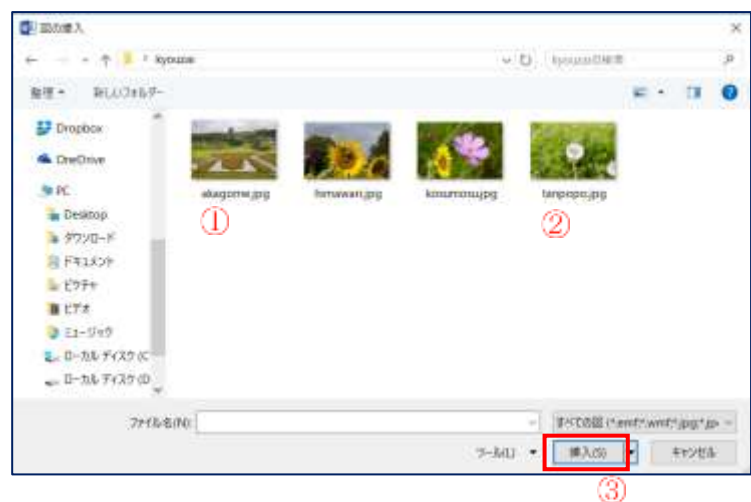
図の挿入

kyouzai

kyouzaiの検索

整理 ▾ 新しいフォルダー

Dropbox
OneDrive
PC
Desktop
ダウンロード
ドキュメント
ピクチャ
ビデオ
ミュージック
ローカル ディスク (C
ローカル ディスク (D

akagome.jpg
himawari.jpg
kosumosu.jpg
tanpopo.jpg

①
②

ファイル名(N):
すべての図 (*.emf;*.wmf;*.jpg;*.jp
ツール(L) ▾
挿入(S)
キャンセル
③